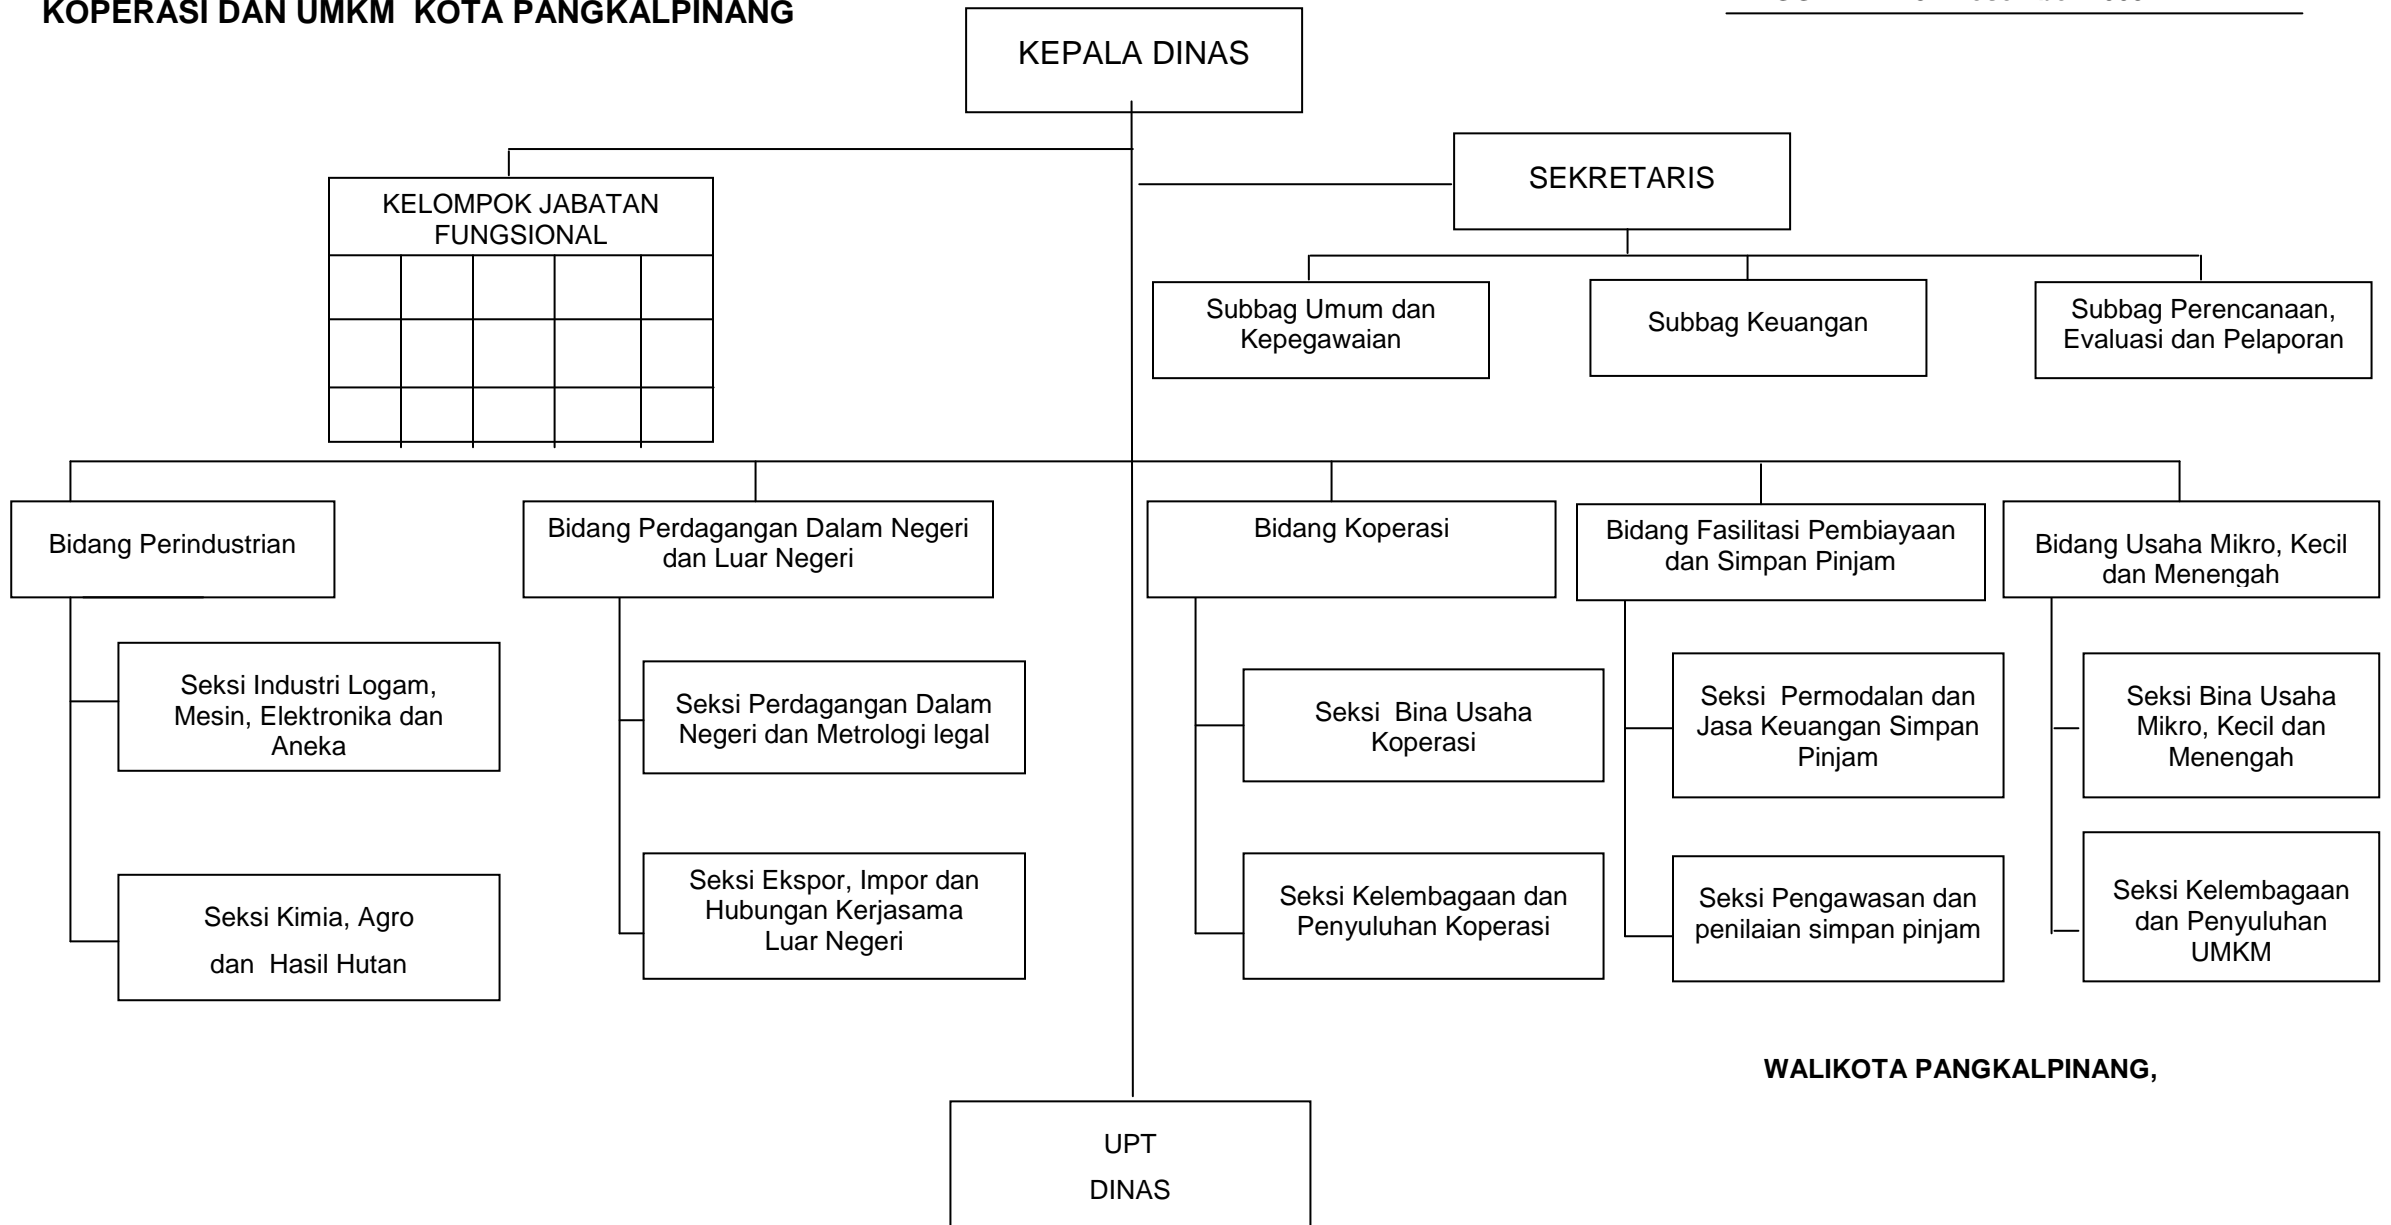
KOPERASI DAN UMKM KOTA PANGKALPINANG

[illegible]

KEPALA DINAS

KELOMPOK JABATAN FUNGSIONAL

SEKRETARIS

Subbag Umum dan Kepegawaian

Subbag Keuangan

Subbag Perencanaan, Evaluasi dan Pelaporan

Bidang Perindustrian

Seksi Industri Logam, Mesin, Elektronika dan Aneka

Seksi Kimia, Agro dan Hasil Hutan

Bidang Perdagangan Dalam Negeri dan Luar Negeri

Seksi Perdagangan Dalam Negeri dan Metrologi legal

Seksi Ekspor, Impor dan Hubungan Kerjasama Luar Negeri

Bidang Koperasi

Seksi Bina Usaha Koperasi

Seksi Kelembagaan dan Penyuluhan Koperasi

Bidang Fasilitasi Pembiayaan dan Simpan Pinjam

Seksi Permodalan dan Jasa Keuangan Simpan Pinjam

Seksi Pengawasan dan penilaian simpan pinjam

Bidang Usaha Mikro, Kecil dan Menengah

Seksi Bina Usaha Mikro, Kecil dan Menengah

Seksi Kelembagaan dan Penyuluhan UMKM

WALIKOTA PANGKALPINANG,

UPT DINAS